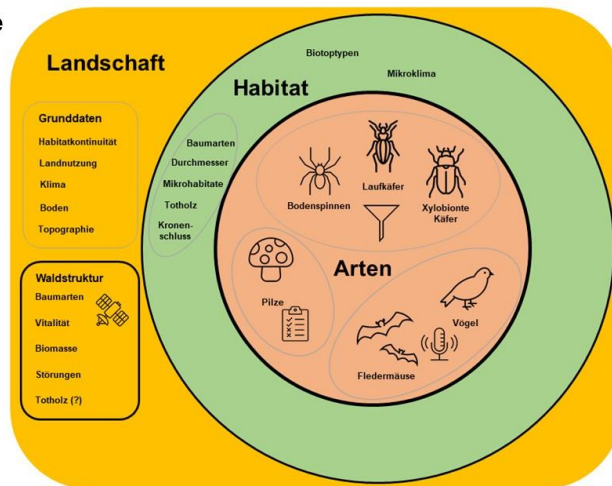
Landschaft

Grunddaten
Habitatkontinuität
Landnutzung
Klima
Boden
Topographie

Waldstruktur
Baumarten
Vitalität
Biomasse
Störungen
Totholz (?)

Biotoptypen
Mikroklima
Habitat

Baumarten
Durchmesser
Mikrohabitate
Totholz
Kronenschluss

Bodenspinnen
Laufkäfer
Xylobionte Käfer

Arten

Pilze
Vögel
Fledermäuse